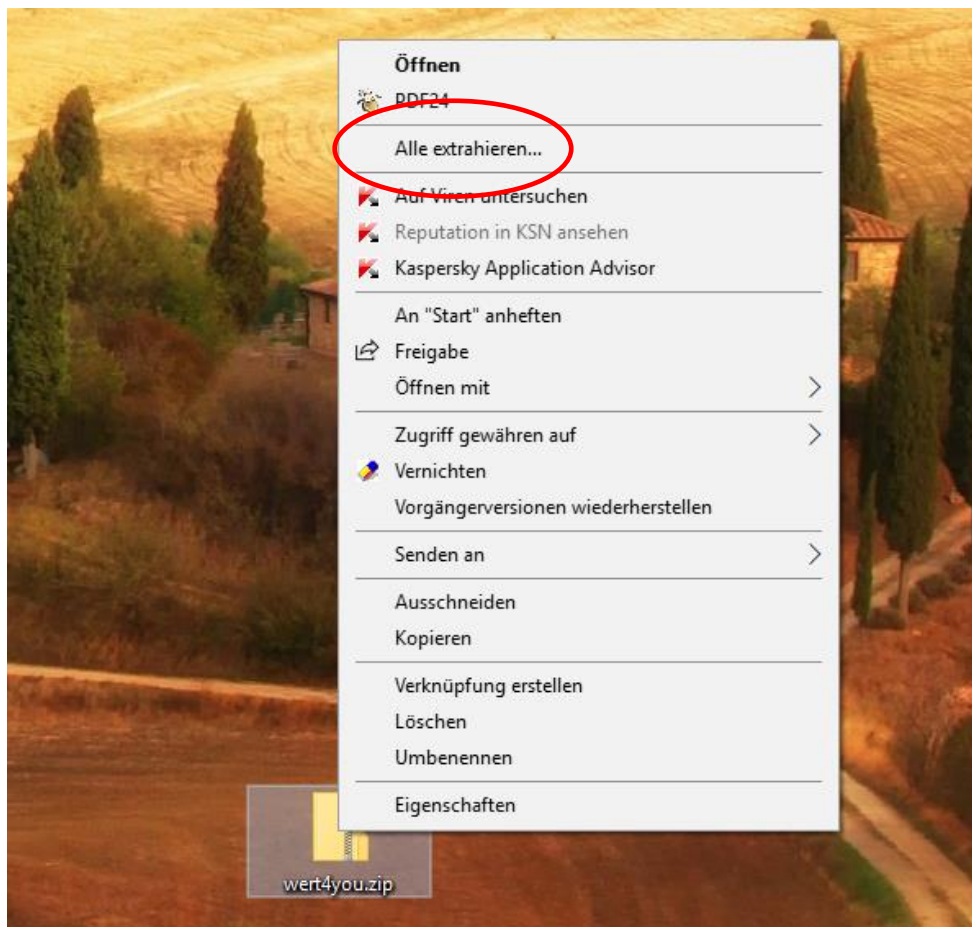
Öffnen
PDF24
Alle extrahieren...
Auf Viren untersuchen
Reputation in KSN ansehen
Kaspersky Application Advisor
An "Start" anheften
Freigabe
Öffnen mit
Zugriff gewähren auf
Vernichten
Vorgängerversionen wiederherstellen
Senden an
Ausschneiden
Kopieren
Verknüpfung erstellen
Löschen
Umbenennen
Eigenschaften

wert4you.zip